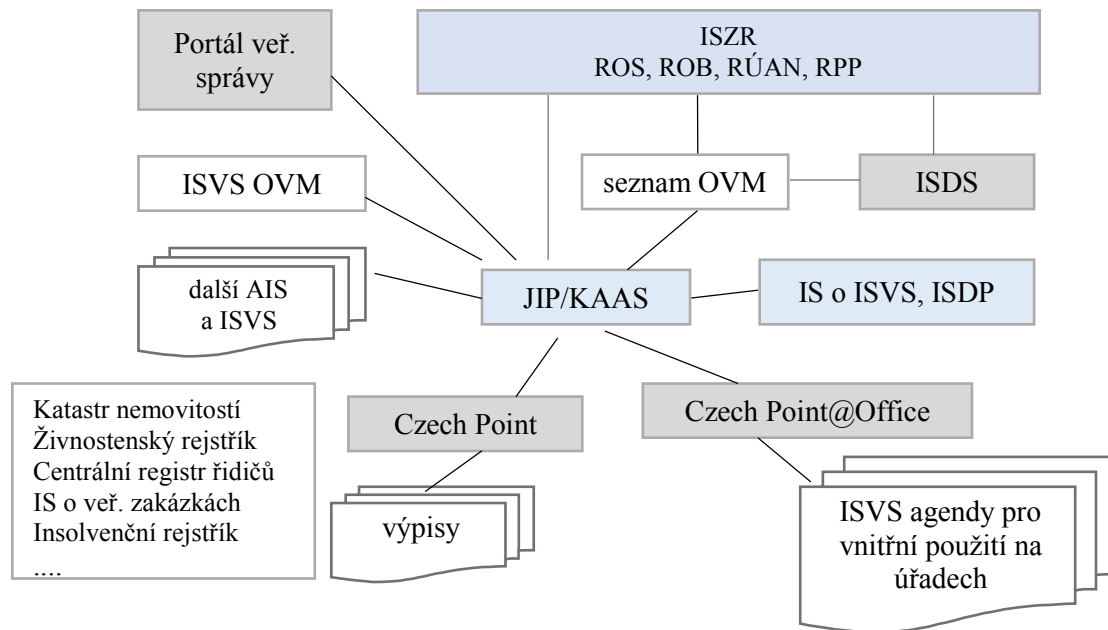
Portál veř. správy

ISZR
ROS, ROB, RÚAN, RPP

ISVS OVM

seznam OVM

ISDS

další AIS a ISVS

JIP/KAAS

IS o ISVS, ISDP

Katastr nemovitostí
Živnostenský rejstřík
Centrální registr řidičů
IS o veř. zakázkách
Insolvenční rejstřík
....

Czech Point

Czech Point@Office

výpisy

ISVS agendy pro vnitřní použití na úřadech